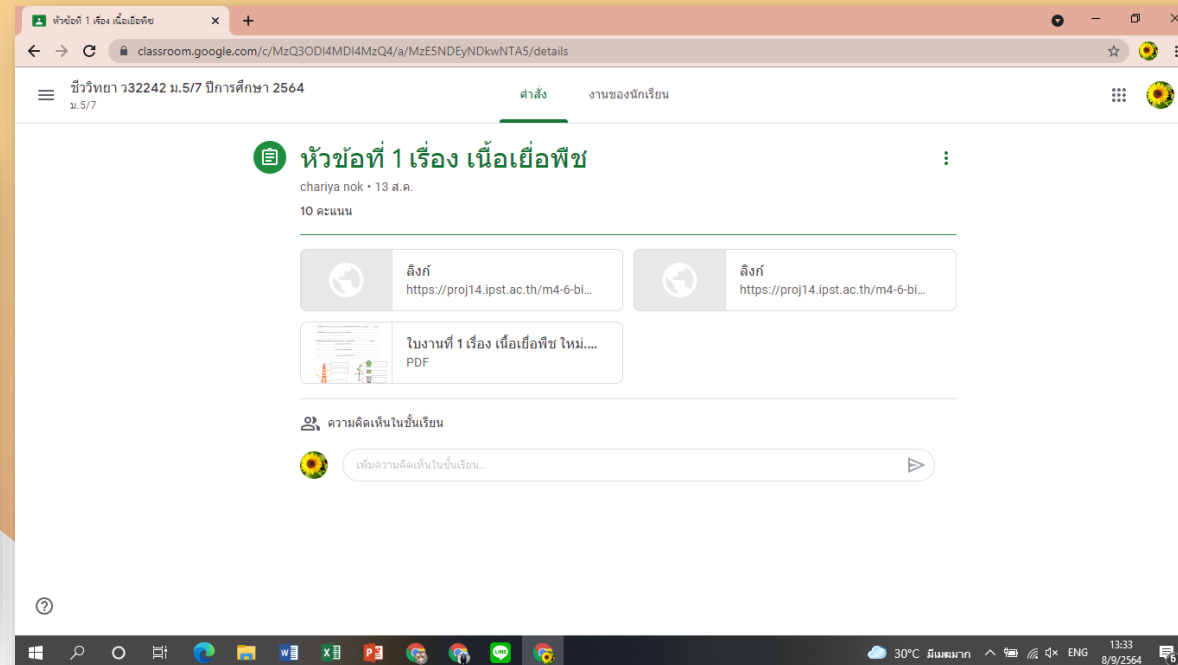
หัวข้อที่ 1 เรื่อง เนื้อเยื่อพืช
classroom.google.com/c/MzQ3ODI4MDI4MzQ4/a/MzE5NDEyNDkwNTA5/details

ชีววิทยา ว32242 ม.5/7 ปีการศึกษา 2564
ม.5/7

คำสั่ง
งานของนักเรียน

หัวข้อที่ 1 เรื่อง เนื้อเยื่อพืช
chariya nok • 13 ส.ค.
10 คะแนน

ลิงก์
https://proj14.ipst.ac.th/m4-6-bi...

ลิงก์
https://proj14.ipst.ac.th/m4-6-bi...

ใบงานที่ 1 เรื่อง เนื้อเยื่อพืช ใหม่....
PDF

ความคิดเห็นในชั้นเรียน

เพิ่มความคิดเห็นในชั้นเรียน...

30°C มีเมฆมาก
ENG
13:33
8/9/2564